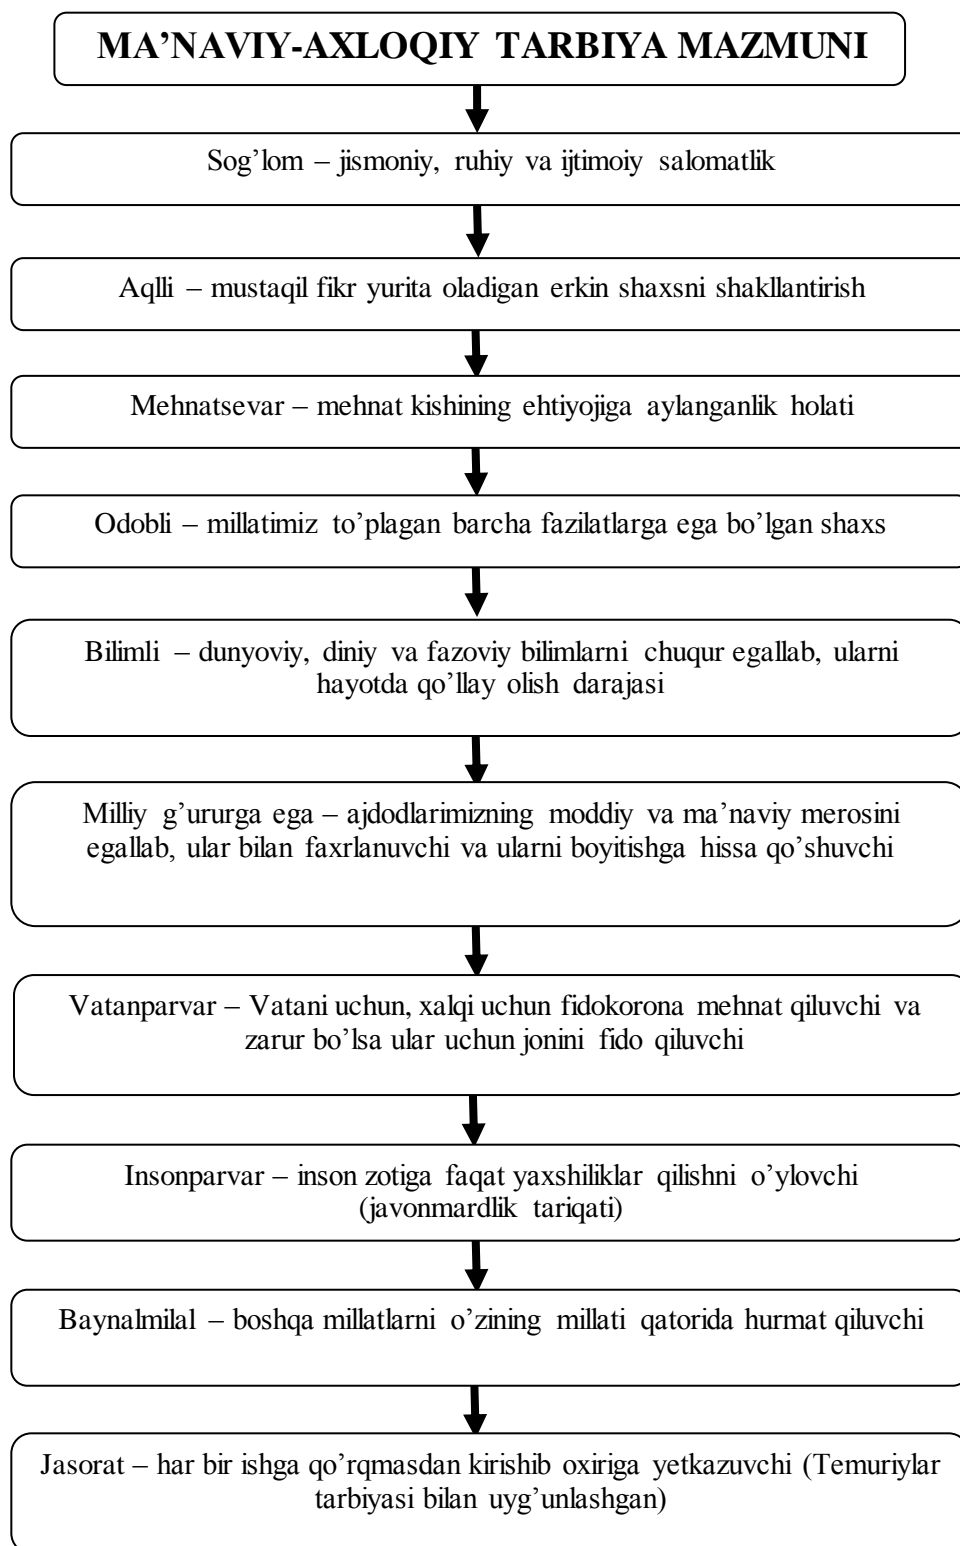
MA’NAVIY-AXLOQIY TARBIYA MAZMUNI

Sog’lom – jismoniy, ruhiy va ijtimoiy salomatlik

Aqlli – mustaqil fikr yurita oladigan erkin shaxsni shakllantirish

Mehnatsevar – mehnat kishining ehtiyojiga aylanganlik holati

Odobli – millatimiz to’plagan barcha fazilatlarga ega bo’lgan shaxs

Bilimli – dunyoviy, diniy va fazoviy bilimlarni chuqur egallab, ularni hayotda qo’llay olish darajasi

Milliy g’ururga ega – ajdodlarimizning moddiy va ma’naviy merosini egallab, ular bilan faxrlanuvchi va ularni boyitishga hissa qo’shuvchi

Vatanparvar – Vatani uchun, xalqi uchun fidokorona mehnat qiluvchi va zarur bo’lsa ular uchun jonini fido qiluvchi

Insonparvar – inson zotiga faqat yaxshiliklar qilishni o’ylovchi (javonmardlik tariqati)

Baynalmilal – boshqa millatlarni o’zining millati qatorida hurmat qiluvchi

Jasorat – har bir ishga qo’rqmasdan kirishib oxiriga yetkazuvchi (Temuriylar tarbiyasi bilan uyg’unlashgan)